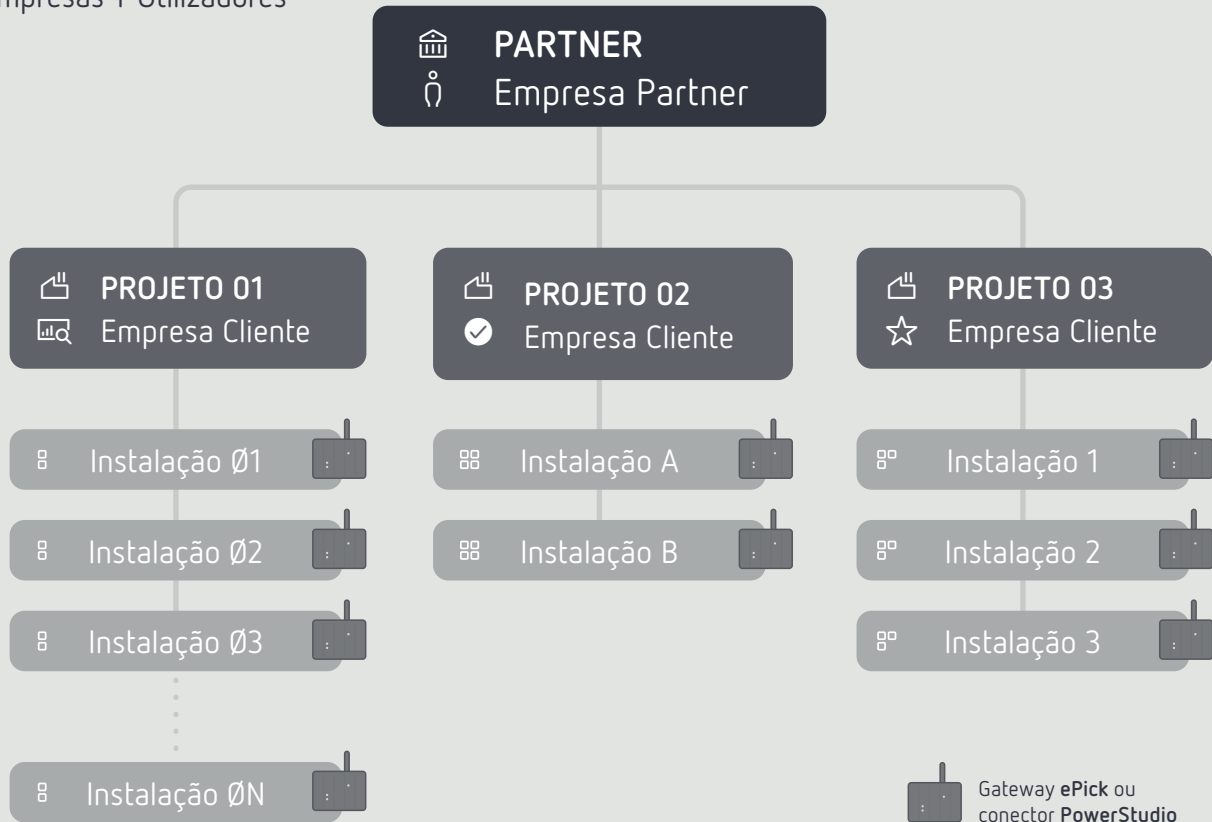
mpresas + Utilizadores

PARTNER
Empresa Partner

PROJETO 01
Empresa Cliente

PROJETO 02
Empresa Cliente

PROJETO 03
Empresa Cliente

Instalação Ø1
Instalação Ø2
Instalação Ø3
Instalação ØN

Instalação A
Instalação B

Instalação 1
Instalação 2
Instalação 3

Gateway **ePick** ou conector **PowerStudio**